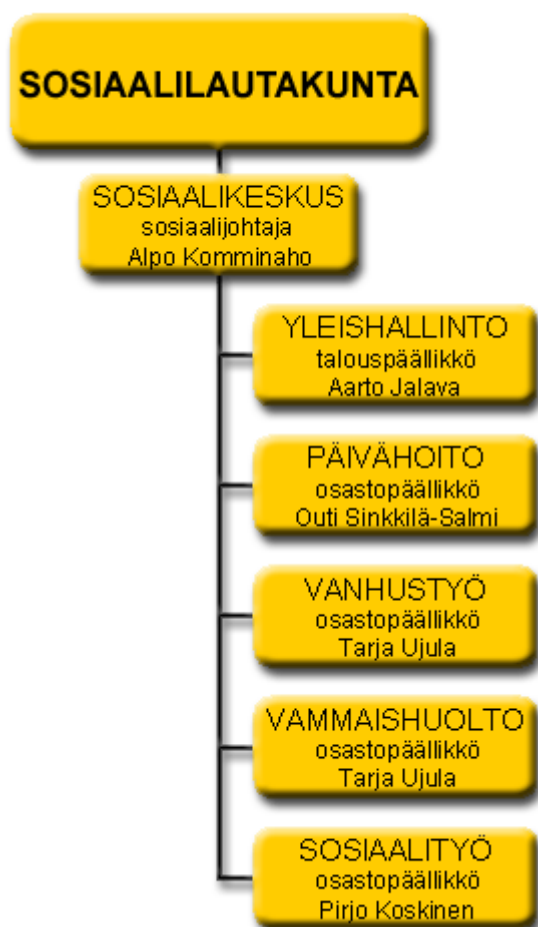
SOSIAALILAUTAKUNTA

SOSIAALIKESKUS
sosiaalijohtaja
Alpo Komminaho

YLEISHALLINTO
talouspäällikkö
Aarto Jalava

PÄIVÄHOITO
osastopäällikkö
Outi Sinkkilä-Salmi

VANHUSTYÖ
osastopäällikkö
Tarja Ujula

VAMMAISHUOLTO
osastopäällikkö
Tarja Ujula

SOSIAALITYÖ
osastopäällikkö
Pirjo Koskinen